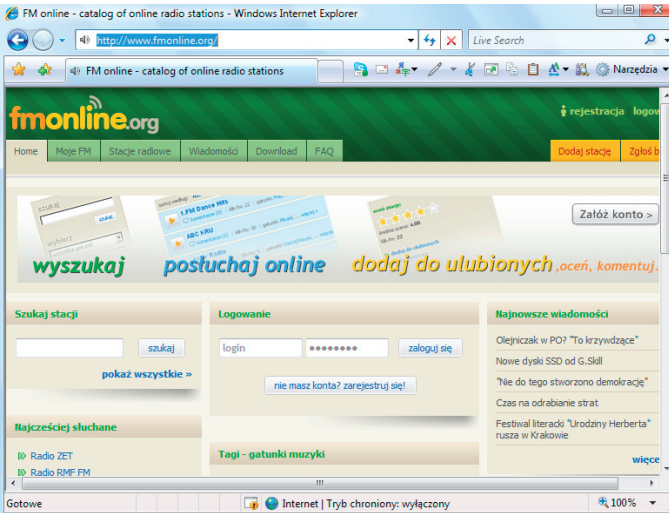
FM online - catalog of online radio stations - Windows Internet Explorer

http://www.fmonline.org/

Live Search

FM online - catalog of online radio stations

Narzędzia

fmonline.org

rejestracja logov

Home | Moje FM | Stacje radiowe | Wiadomości | Download | FAQ

Dodaj stację | Zgłoś b

szukaj

wybierz

I.FM Dance Hits

ABC KRU

Założ konto >

wyszukaj

posłuchaj online

dodaj do ulubionych, oceń, komentuj.

Szukaj stacji

szukaj

pokaż wszystkie »

Logowanie

login

••••••••

zaloguj się

nie masz konta? zarejestruj się!

Najnowsze wiadomości

Olejniczak w PO? "To krzywdzące"

Nowe dyski SSD od G.Skill

"Nie do tego stworzono demokrację"

Czas na odrabianie strat

Festiwal literacki "Urodziny Herberta" rusza w Krakowie

więce

Najczęściej słuchane

Radio ZET

Radio RMF FM

Tagi - gatunki muzyki

Gotowe

Internet | Tryb chroniony: wyłączony

100%